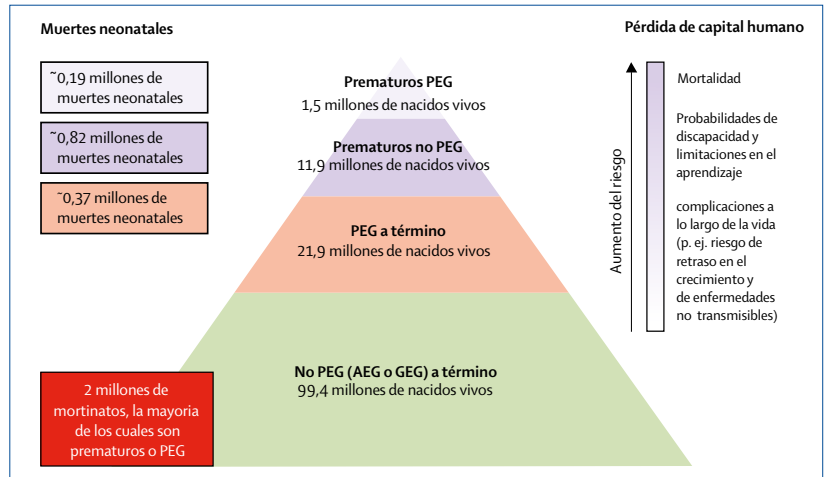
Muertes neonatales

˜0,19 millones de muertes neonatales

˜0,82 millones de muertes neonatales

˜0,37 millones de muertes neonatales

2 millones de mortinatos, la mayoria de los cuales son prematuros o PEG

Prematuros PEG
1,5 millones de nacidos vivos

Prematuros no PEG
11,9 millones de nacidos vivos

PEG a término
21,9 millones de nacidos vivos

No PEG (AEG o GEG) a término
99,4 millones de nacidos vivos

Pérdida de capital humano

Aumento del riesgo

Mortalidad

Probabilidades de discapacidad y limitaciones en el aprendizaje

complicaciones a lo largo de la vida (p. ej. riesgo de retraso en el crecimiento y de enfermedades no transmisibles)